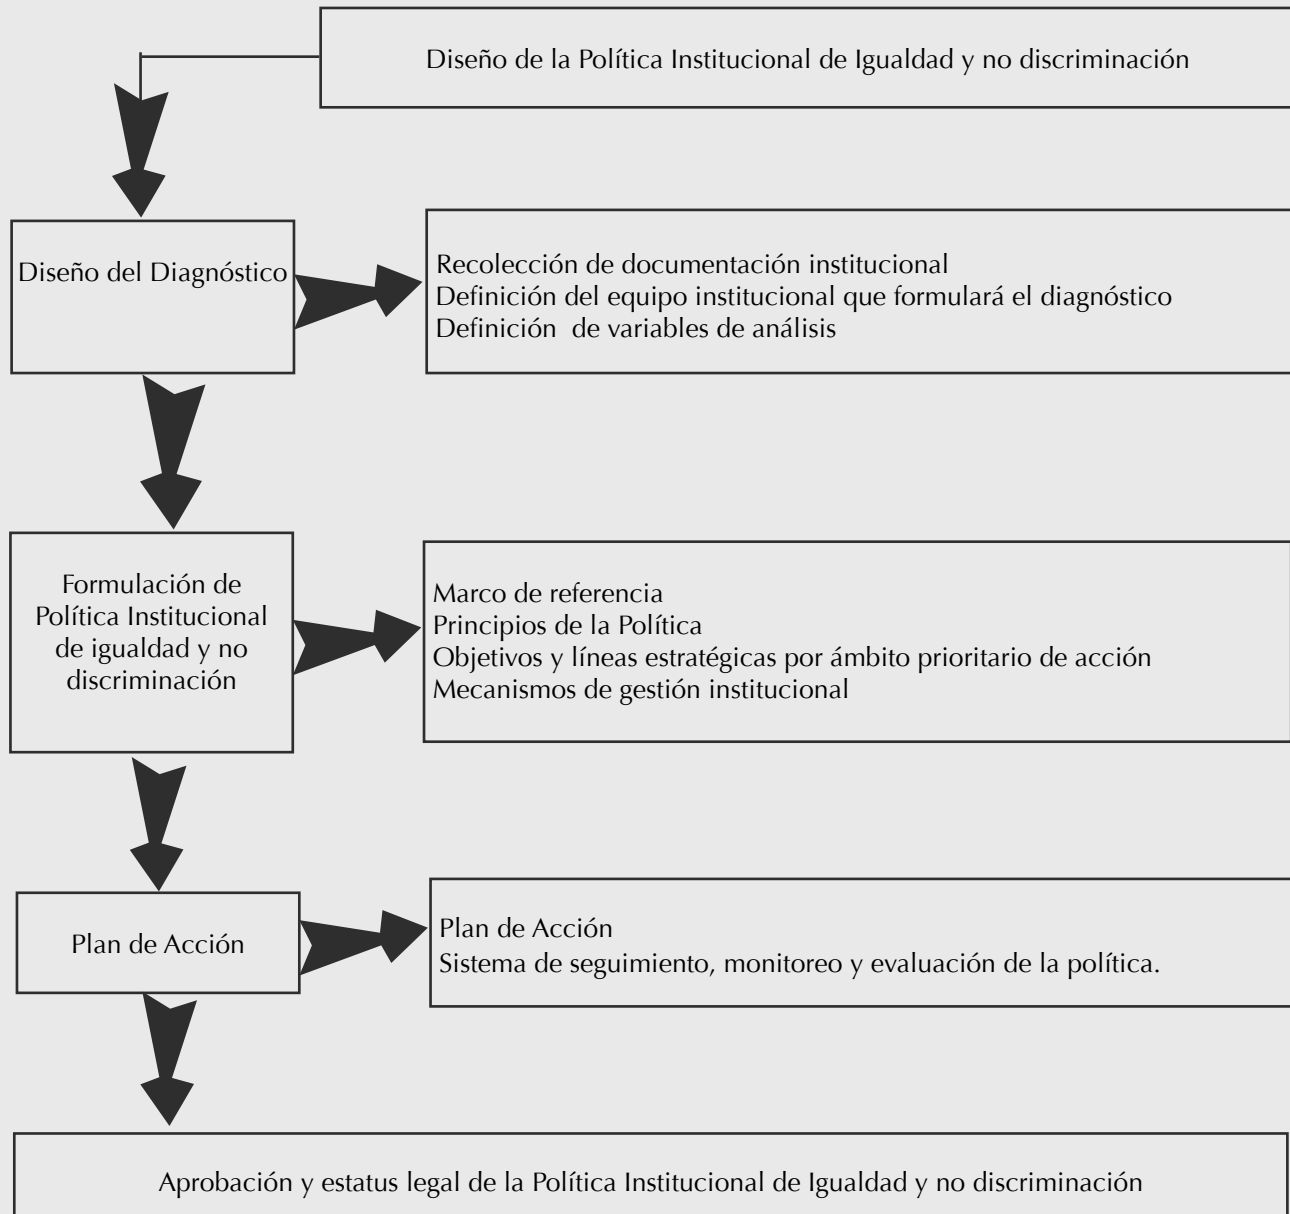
Diseño de la Política Institucional de Igualdad y no discriminación

Diseño del Diagnóstico

Recolección de documentación institucional
Definición del equipo institucional que formulará el diagnóstico
Definición de variables de análisis

Formulación de Política Institucional de igualdad y no discriminación

Marco de referencia
Principios de la Política
Objetivos y líneas estratégicas por ámbito prioritario de acción
Mecanismos de gestión institucional

Plan de Acción

Plan de Acción
Sistema de seguimiento, monitoreo y evaluación de la política.

Aprobación y estatus legal de la Política Institucional de Igualdad y no discriminación